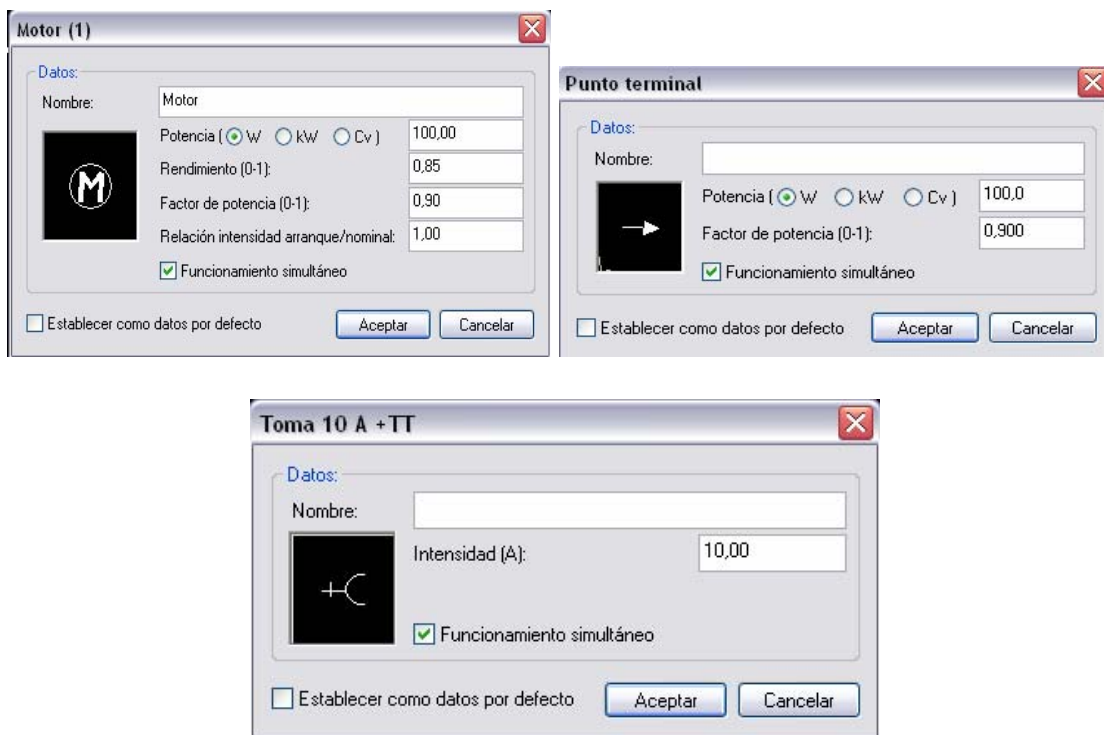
Motor (1)

Datos:
Nombre: Motor
M
Potencia ( W kW Cv ) 100,00
Rendimiento (0-1): 0,85
Factor de potencia (0-1): 0,90
Relación intensidad arranque/nominal: 1,00
Funcionamiento simultáneo

Establecer como datos por defecto
Aceptar
Cancelar

Punto terminal

Datos:
Nombre:
Potencia ( W kW Cv ) 100,0
Factor de potencia (0-1): 0,900
Funcionamiento simultáneo

Establecer como datos por defecto
Aceptar
Cancelar

Toma 10 A +TT

Datos:
Nombre:
Intensidad (A): 10,00
Funcionamiento simultáneo

Establecer como datos por defecto
Aceptar
Cancelar